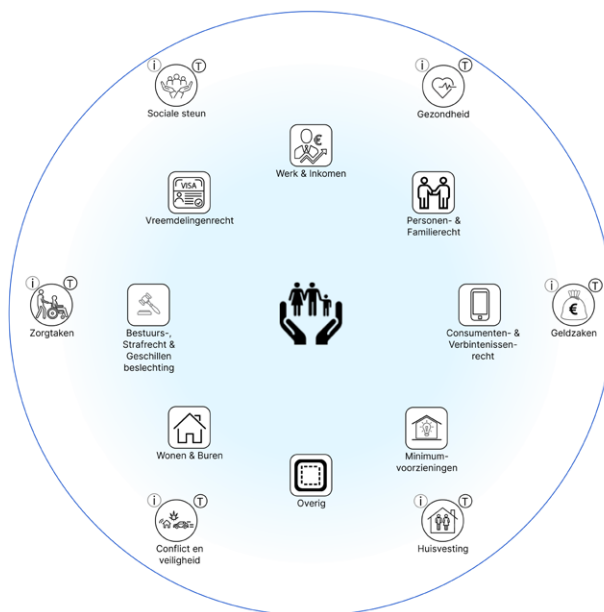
i T
Sociale steun

i T
Gezondheid

Werk & Inkomen

VISA
Vreemdelingenrecht

Personen- & Familierecht

i T
Zorgtaken

Bestuurs-, Strafrecht & Geschillen beslechting

Consumenten- & Verbintenissen-recht

i T
€
Geldzaken

Wonen & Buren

Minimum-voorzieningen

Overig

i T
Conflict en veiligheid

i T
Huisvesting